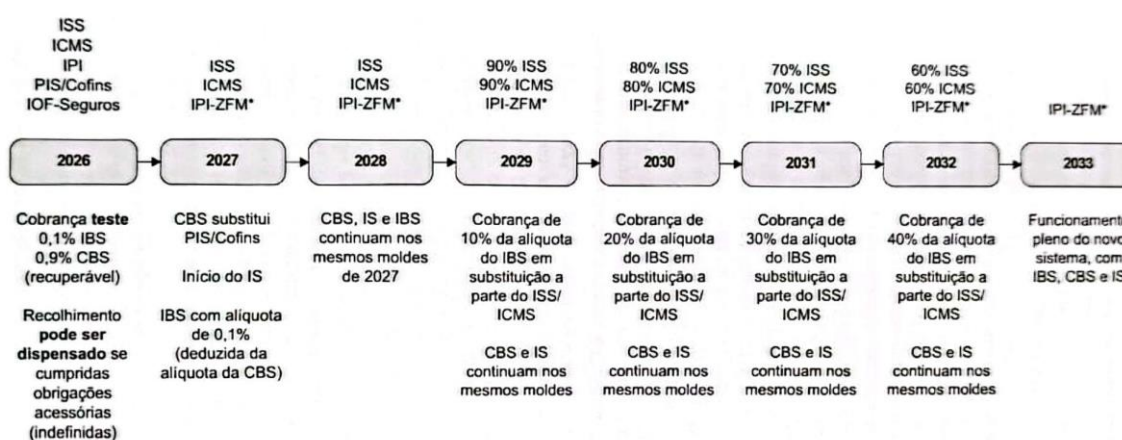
ISS
ICMS
IPI
PIS/Cofins
IOF-Seguros

ISS
ICMS
IPI-ZFM*

ISS
ICMS
IPI-ZFM*

90% ISS
90% ICMS
IPI-ZFM*

80% ISS
80% ICMS
IPI-ZFM*

70% ISS
70% ICMS
IPI-ZFM*

60% ISS
60% ICMS
IPI-ZFM*

IPI-ZFM*

2026

2027

2028

2029

2030

2031

2032

2033

Cobrança teste
0,1% IBS
0,9% CBS
(recuperável)

Recolhimento pode ser dispensado se cumpridas obrigações acessórias (indefinidas)

CBS substitui PIS/Cofins

Início do IS

IBS com alíquota de 0,1% (deduzida da alíquota da CBS)

CBS, IS e IBS continuam nos mesmos moldes de 2027

Cobrança de 10% da alíquota do IBS em substituição a parte do ISS/ ICMS

CBS e IS continuam nos mesmos moldes

Cobrança de 20% da alíquota do IBS em substituição a parte do ISS/ ICMS

CBS e IS continuam nos mesmos moldes

Cobrança de 30% da alíquota do IBS em substituição a parte do ISS/ ICMS

CBS e IS continuam nos mesmos moldes

Cobrança de 40% da alíquota do IBS em substituição a parte do ISS/ ICMS

CBS e IS continuam nos mesmos moldes

Funcionament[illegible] pleno do nov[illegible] sistema, com IBS, CBS e IS